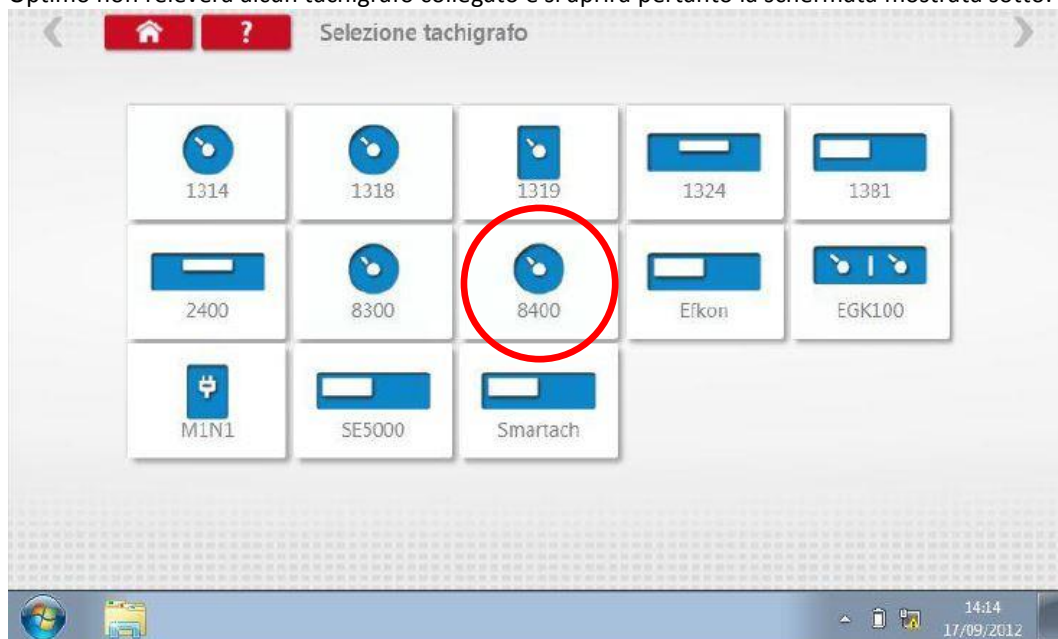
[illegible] non rileverà alcun tachigrafo collegato e si aprirà pertanto la schermata mostrata sotto.

?

Selezione tachigrafo

1314

1318

1319

1324

1381

2400

8300

8400

Efkon

EGK100

M1N1

SE5000

Smartach

14:14
17/09/2012